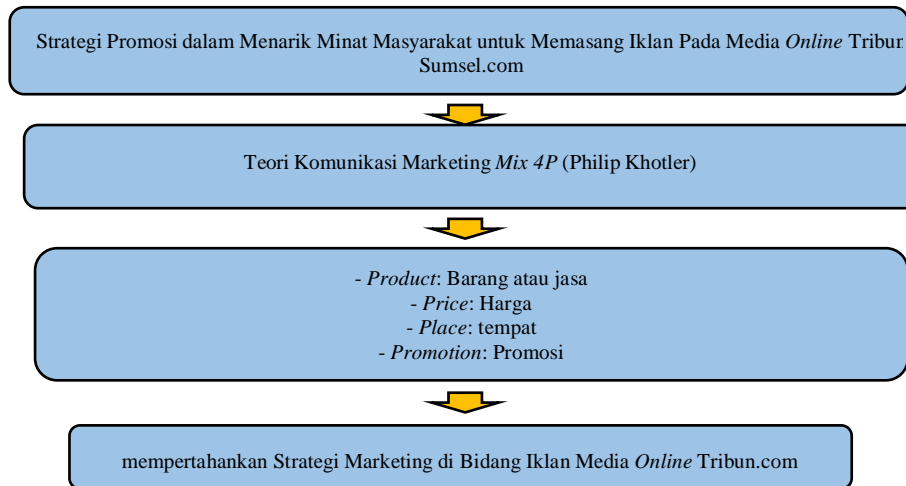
Strategi Promosi dalam Menarik Minat Masyarakat untuk Memasang Iklan Pada Media *Online* Tribun Sumsel.com

Teori Komunikasi Marketing *Mix 4P* (Philip Khotler)

- *Product*: Barang atau jasa
- *Price*: Harga
- *Place*: tempat
- *Promotion*: Promosi

mempertahankan Strategi Marketing di Bidang Iklan Media *Online* Tribun.com